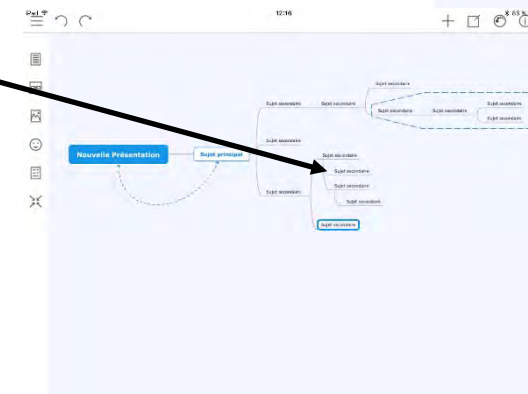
12:16

Nouvelle Présentation

Sujet principal

Sujet secondaire

Sujet secondaire

Sujet secondaire

Sujet secondaire

Sujet secondaire

Sujet secondaire

Sujet secondaire

Sujet secondaire

Sujet secondaire

Sujet secondaire

Sujet secondaire

Sujet secondaire

Sujet secondaire

Sujet secondaire